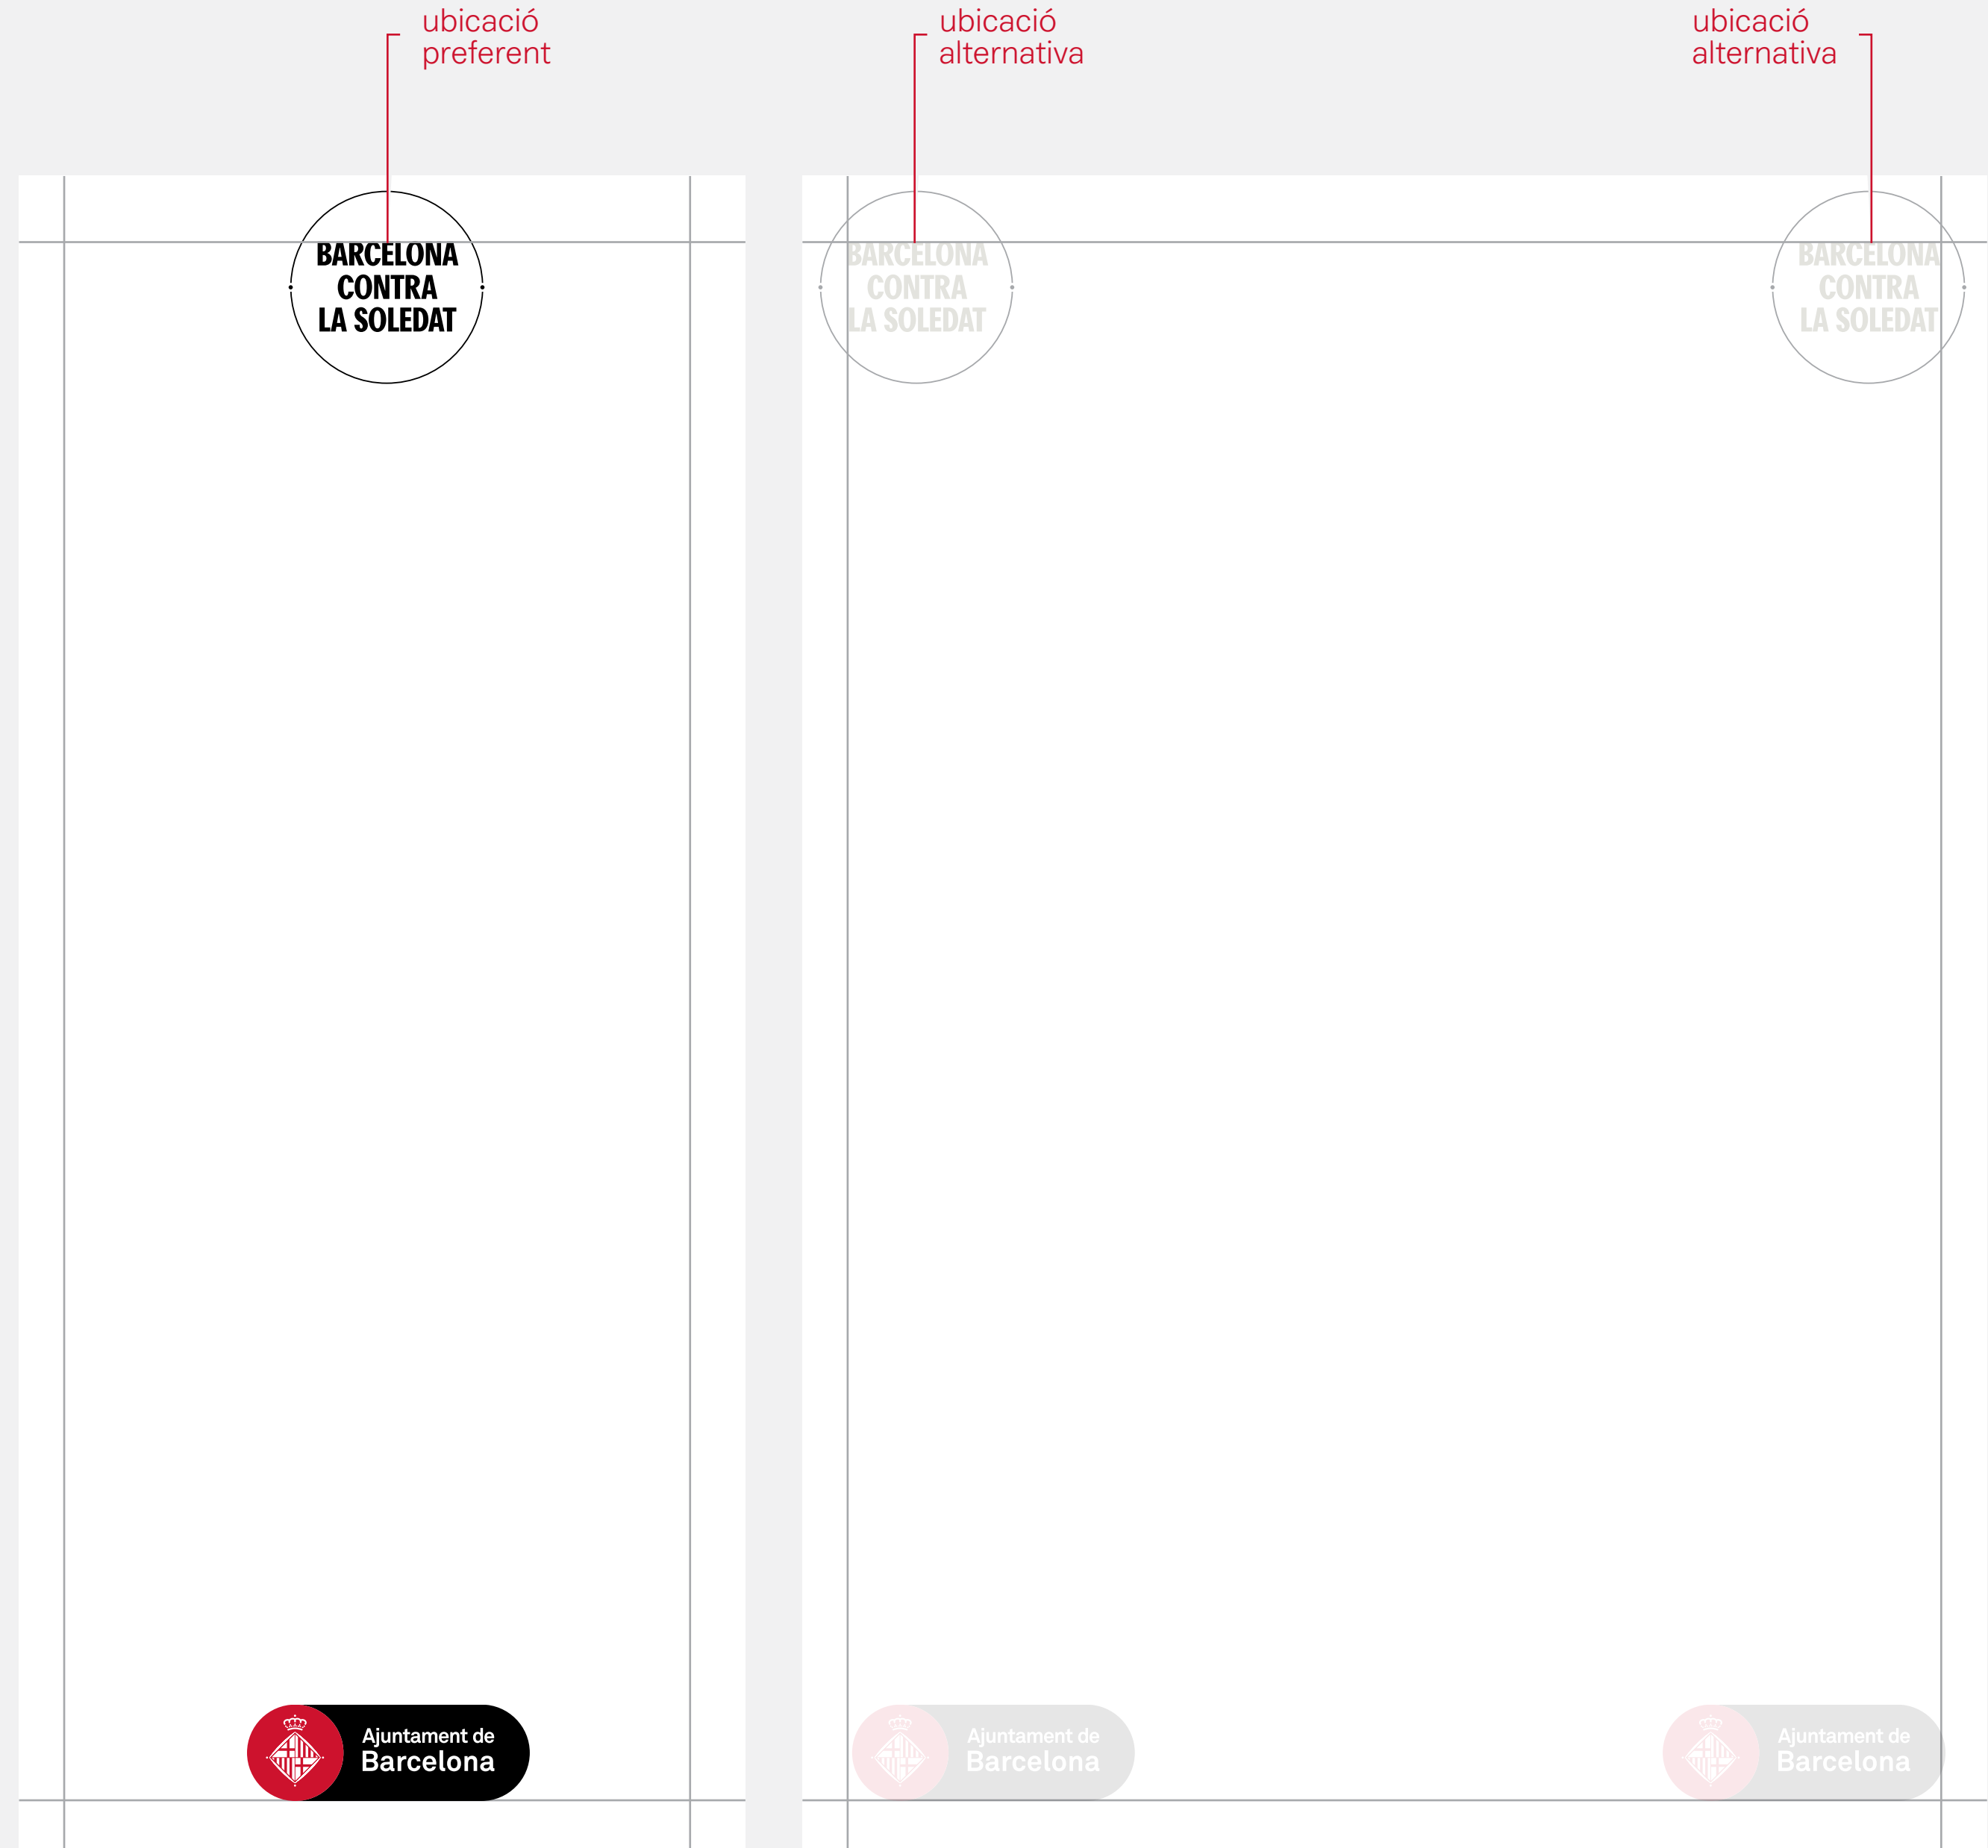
ubicació preferent

ubicació alternativa

ubicació alternativa

BARCELONA CONTRA LA SOLEDAT

BARCELONA CONTRA LA SOLEDAT

BARCELONA CONTRA LA SOLEDAT

Ajuntament de Barcelona

Ajuntament de Barcelona

Ajuntament de Barcelona